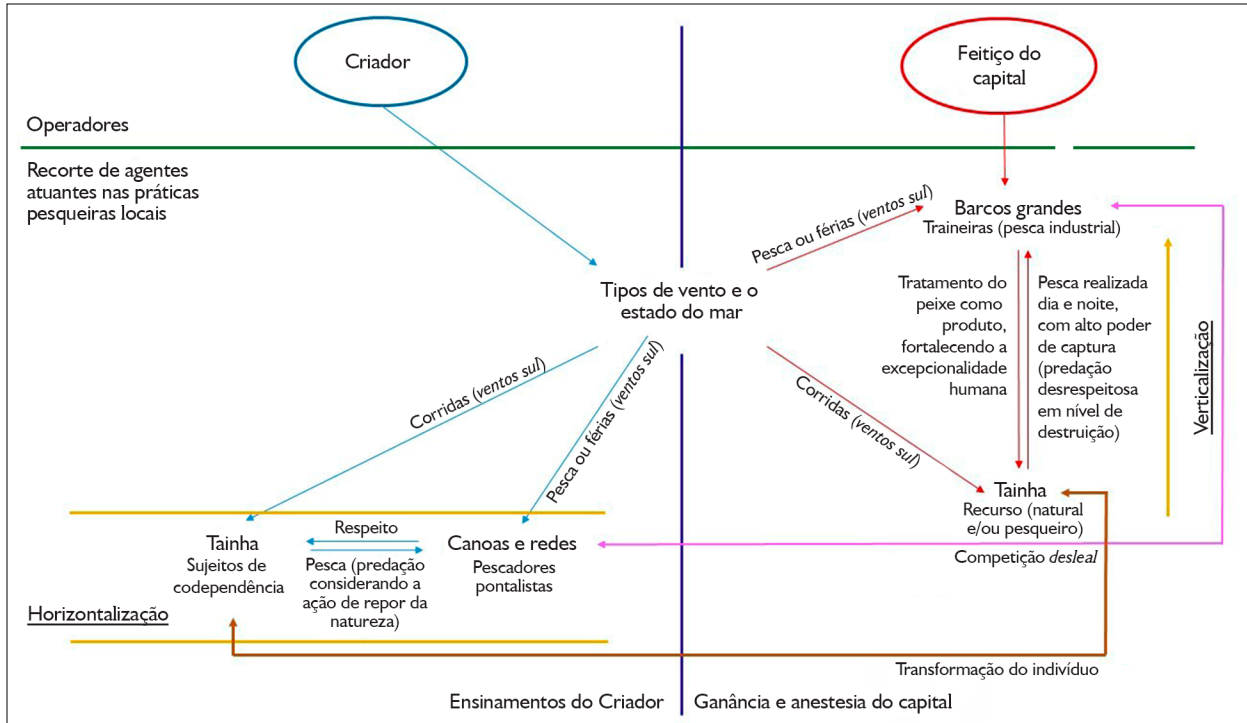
Criador

Feitiço do capital

Operadores

Recorte de agentes atuantes nas práticas pesqueiras locais

Barcos grandes
Traineiras (pesca industrial)

Pesca ou férias (*ventos sul*)

Tipos de vento e o estado do mar

Tratamento do peixe como produto, fortalecendo a excepcionalidade humana

Pesca realizada dia e noite, com alto poder de captura (predação desrespeitosa em nível de destruição)

Verticalização

Corridas (*ventos sul*)

Pesca ou férias (*ventos sul*)

Corridas (*ventos sul*)

Tainha
Recurso (natural e/ou pesqueiro)

Competição *desleal*

Tainha
Sujeitos de codependência

Respeito

Pesca (predação considerando a ação de repor da natureza)

Canoas e redes
Pescadores pontalistas

Horizontalização

Transformação do indivíduo

Ensinamentos do Criador

Ganância e anestesia do capital